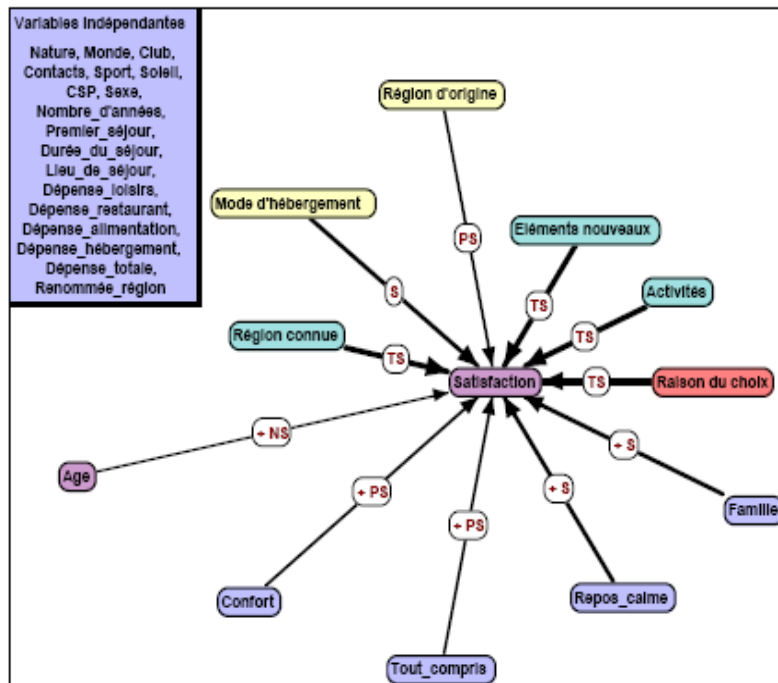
Variables Indépendantes

Nature, Monde, Club, Contacts, Sport, Soleil, CSP, Sexe, Nombre_d'années, Premier_séjour, Durée_du_séjour, Lieu_de_séjour, Dépense_loisirs, Dépense_restaurant, Dépense_alimentation, Dépense_hébergement, Dépense_totale, Renommée_région

Région d'origine

Mode d'hébergement

PS

Eléments nouveaux

S

TS

Activités

TS

Région connue

TS

Satisfaction

TS

Raison du choix

+ NS

+ S

Age

+ PS

+ S

Famille

+ PS

Confort

Repos_calme

Tout_compris